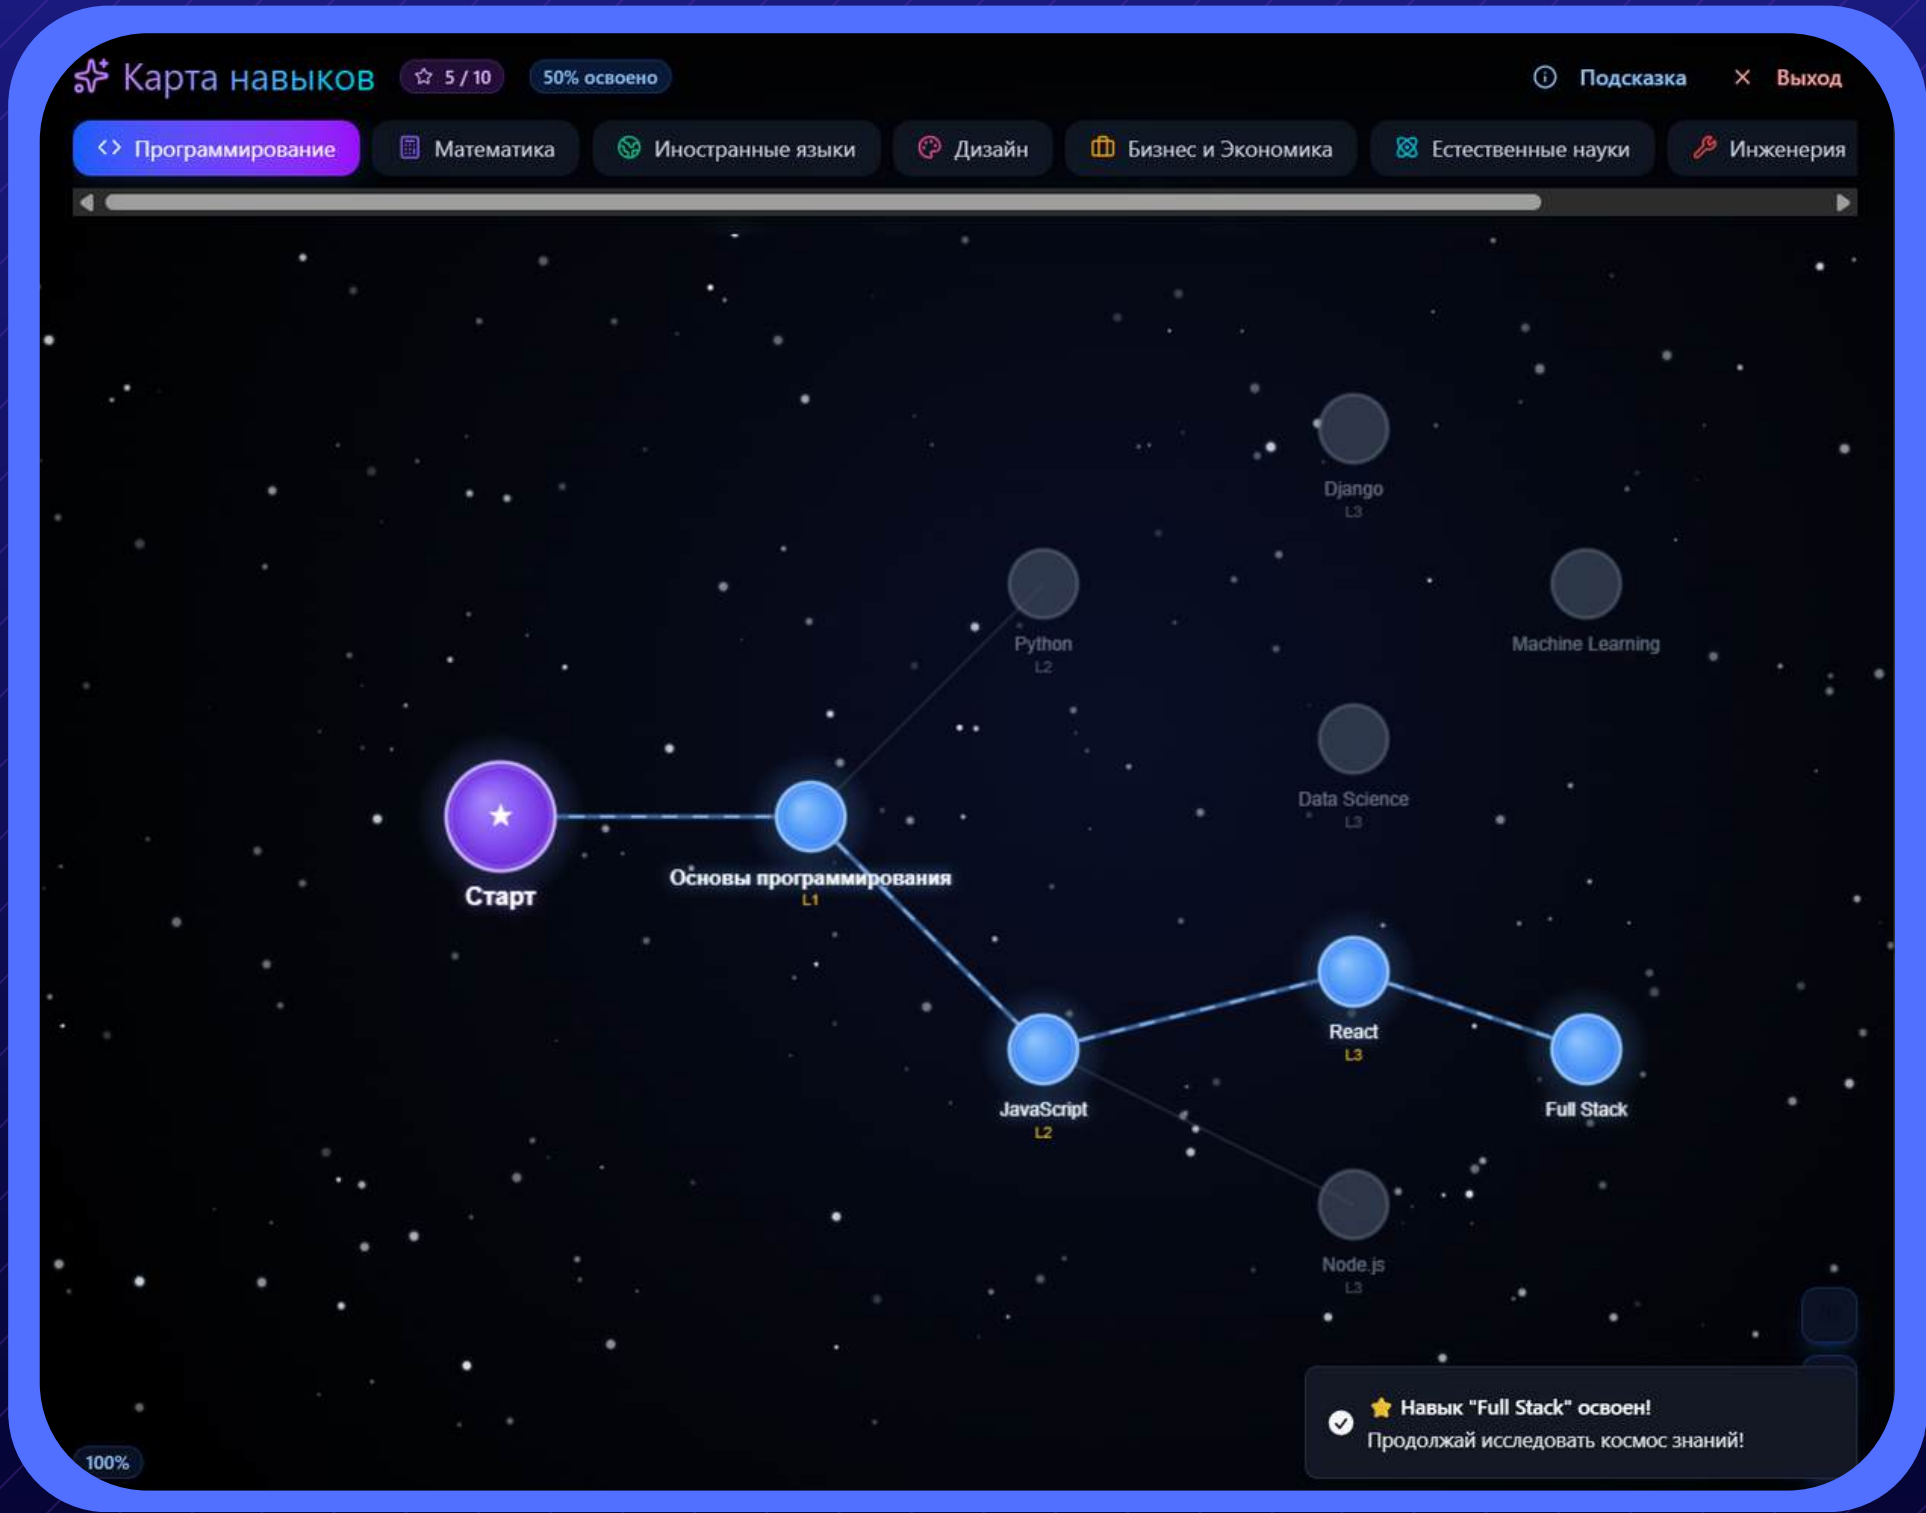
Карта навыков 5 / 10 50% освоено

Подсказка × Выход

Программирование Математика Иностранные языки Дизайн Бизнес и Экономика Естественные науки Инженерия

Django
L3

Python
L2

Machine Learning

Data Science
L3

Старт

Основы программирования
L1

React
L3

JavaScript
L2

Full Stack

Node.js
L3

Навык "Full Stack" освоен!
Продолжай исследовать космос знаний!

100%